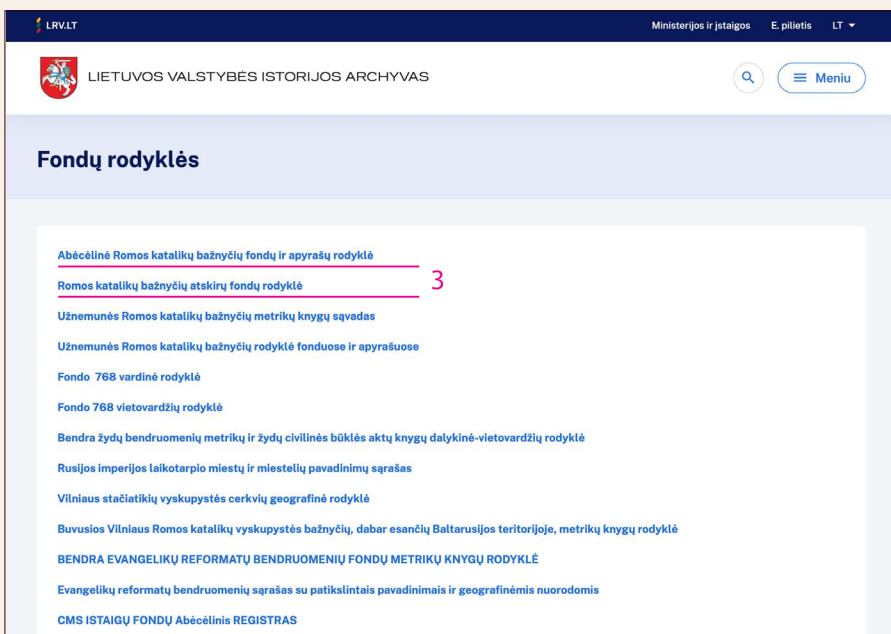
LRV.LT

Ministerijos ir įstaigos E. pilietis LT

LIETUVOS VALSTYBĖS ISTORIJOS ARCHYVAS

Meniu

Fondų rodyklės

Abėcėlinė Romos katalikų bažnyčių fondų ir apyrašų rodyklė

Romos katalikų bažnyčių atskirų fondų rodyklė

3

Užnemunės Romos katalikų bažnyčių metrikų knygų sąvadas

Užnemunės Romos katalikų bažnyčių rodyklė fonduose ir apyrašuose

Fondo 768 vardinė rodyklė

Fondo 768 vietovardžių rodyklė

Bendra žydų bendruomenių metrikų ir žydų civilinės būklės aktų knygų dalykinė-vietovardžių rodyklė

Rusijos imperijos laikotarpio miestų ir miestelių pavadinimų sąrašas

Vilniaus stačiatikių vyskupystės cerkvių geografinė rodyklė

Buvusios Vilniaus Romos katalikų vyskupystės bažnyčių, dabar esančių Baltarusijos teritorijoje, metrikų knygų rodyklė

BENDRA EVANGELIKŲ REFORMATŲ BENDRUOMENIŲ FONDŲ METRIKŲ KNYGŲ RODYKLĖ

Evangelikų reformatų bendruomenių sąrašas su patikslintais pavadinimais ir geografinėmis nuorodomis

CMS ISTAIGŲ FONDŲ Abėcėlinis REGISTRAS